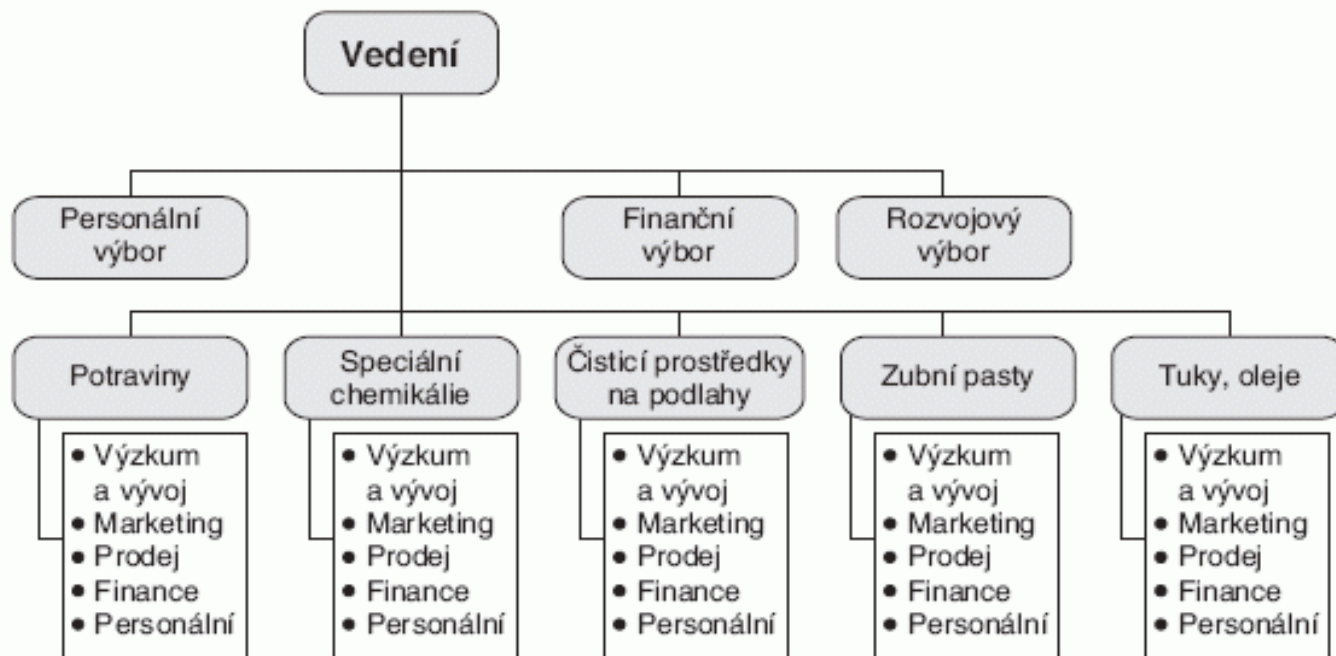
Vedení

Personální výbor

Finanční výbor

Rozvojový výbor

Potraviny
• Výzkum a vývoj
• Marketing
• Prodej
• Finance
• Personální

Speciální chemikálie
• Výzkum a vývoj
• Marketing
• Prodej
• Finance
• Personální

Čisticí prostředky na podlahy
• Výzkum a vývoj
• Marketing
• Prodej
• Finance
• Personální

Zubní pasty
• Výzkum a vývoj
• Marketing
• Prodej
• Finance
• Personální

Tuky, oleje
• Výzkum a vývoj
• Marketing
• Prodej
• Finance
• Personální